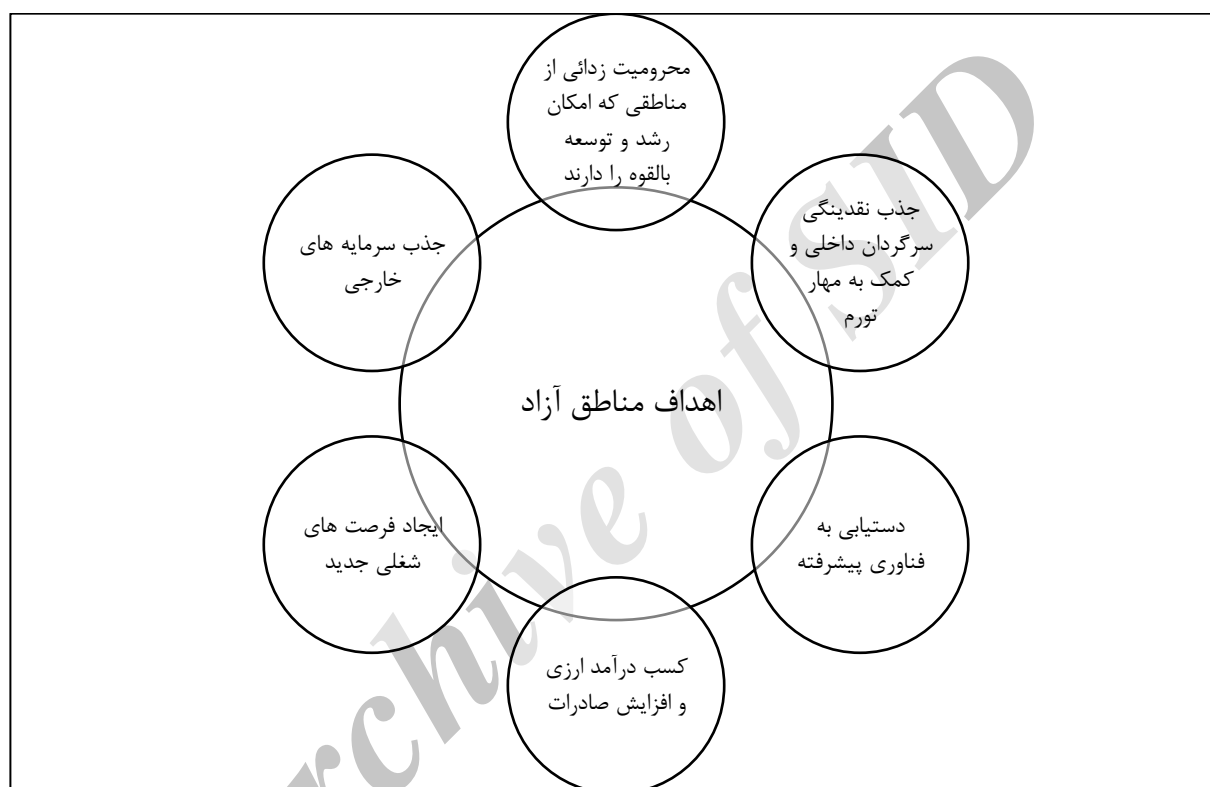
محرومیت زدائی از مناطقی که امکان رشد و توسعه بالقوه را دارند

جذب سرمایه های خارجی

جذب نقدینگی سرگردان داخلی و کمک به مهار تورم

اهداف مناطق آزاد

ایجاد فرصت های شغلی جدید

دستیابی به فناوری پیشرفته

کسب درآمد ارزی و افزایش صادرات

Archive of SID